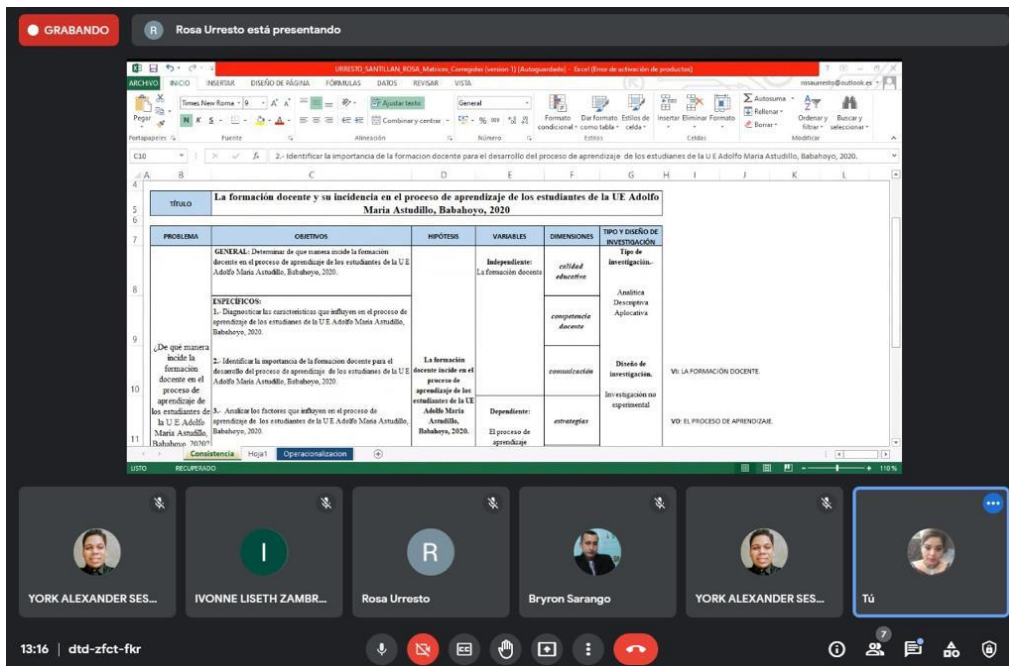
GRABANDO

R Rosa Urresto está presentando

URRESTO_SANTILLAN_ROSA_Matrices_Corregidas (version 1) [Autoguardado] - Excel (Error de activación de productos)

ARCHIVO INICIO INSERTAR DISEÑO DE PÁGINA FÓRMULAS DATOS REVISAR VISTA

Times New Roman 9 Ajustar texto General Combinar y centrar Formato condicional Dar formato como tabla Estilos de celda Insertar Eliminar Formato Autosuma Rellenar Borrar Ordenar y filtrar Buscar y seleccionar

Portapapeles Fuente Alineación Número Estilos Celdas Modificar

C10 2.- Identificar la importancia de la formacion docente para el desarrollo del proceso de aprendizaje de los estudianes de la U E Adolfo Maria Astudillo, Babahoyo, 2020.

TÍTULO | La formación docente y su incidencia en el proceso de aprendizaje de los estudiantes de la UE Adolfo María Astudillo, Babahoyo, 2020

| PROBLEMA | OBJETIVOS | HIPÓTESIS | VARIABLES | DIMENSIONES | TIPO Y DISEÑO DE INVESTIGACIÓN |
|---|---|---|---|---|---|
| ¿De qué manera incide la formación docente en el proceso de aprendizaje de los estudiantes de la U.E Adolfo Maria Astudillo, Babahoyo, 2020? | GENERAL: Determinar de que manera incide la formación docente en el proceso de aprendizaje de los estudiantes de la U E Adolfo Maria Astudillo, Babahoyo, 2020. | La formación docente incide en el proceso de aprendizaje de los estudiantes de la UE Adolfo Maria Astudillo, Babahoyo, 2020. | Independiente: La formación docente | calidad educativa | Tipo de investigación.- Analítica Descriptiva Aplocativa |
| | ESPECIFICOS: 1.- Diagnosticar las características que influyen en el proceso de aprendizaje de los estudianes de la U E Adolfo Maria Astudillo, Babahoyo, 2020. | | | competencia docente | |
| | 2.- Identificar la importancia de la formacion docente para el desarrollo del proceso de aprendizaje de los estudianes de la U E Adolfo Maria Astudillo, Babahoyo, 2020. | | | comunicación | Diseño de investigación. Investigación no experimental |
| | 3.- Analizar los factores que influyen en el proceso de aprendizaje de los estudiantes de la U E Adolfo Maria Astudillo, Babahoyo, 2020. | | Dependiente: El proceso de aprendizaje | estrategias | |

VI: LA FORMACIÓN DOCENTE
VD: EL PROCESO DE APRENDIZAJE

Consistencia Hoja1 Operacionalizacion
LISTO RECUPERADO 110 %

YORK ALEXANDER SES...
IVONNE LISETH ZAMBR...
Rosa Urresto
Bryron Sarango
YORK ALEXANDER SES...
Tú

13:16 | dtd-zfct-fkr
7